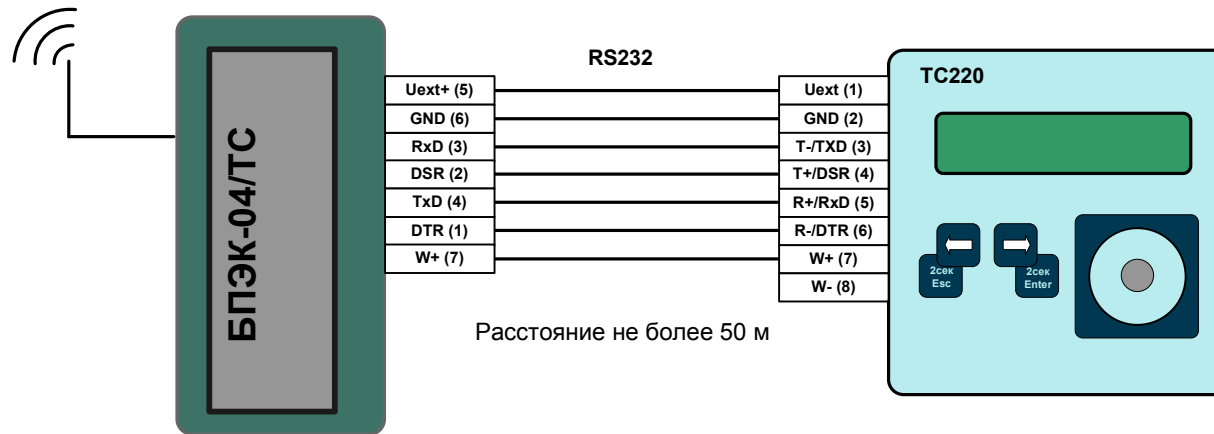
БПЭК-04/ТС

RS232

Uext+ (5)
GND (6)
RxD (3)
DSR (2)
TxD (4)
DTR (1)
W+ (7)

Uext (1)
GND (2)
T-/TXD (3)
T+/DSR (4)
R+/RxD (5)
R-/DTR (6)
W+ (7)
W- (8)

TC220

2сек
Esc

2сек
Enter

Расстояние не более 50 м